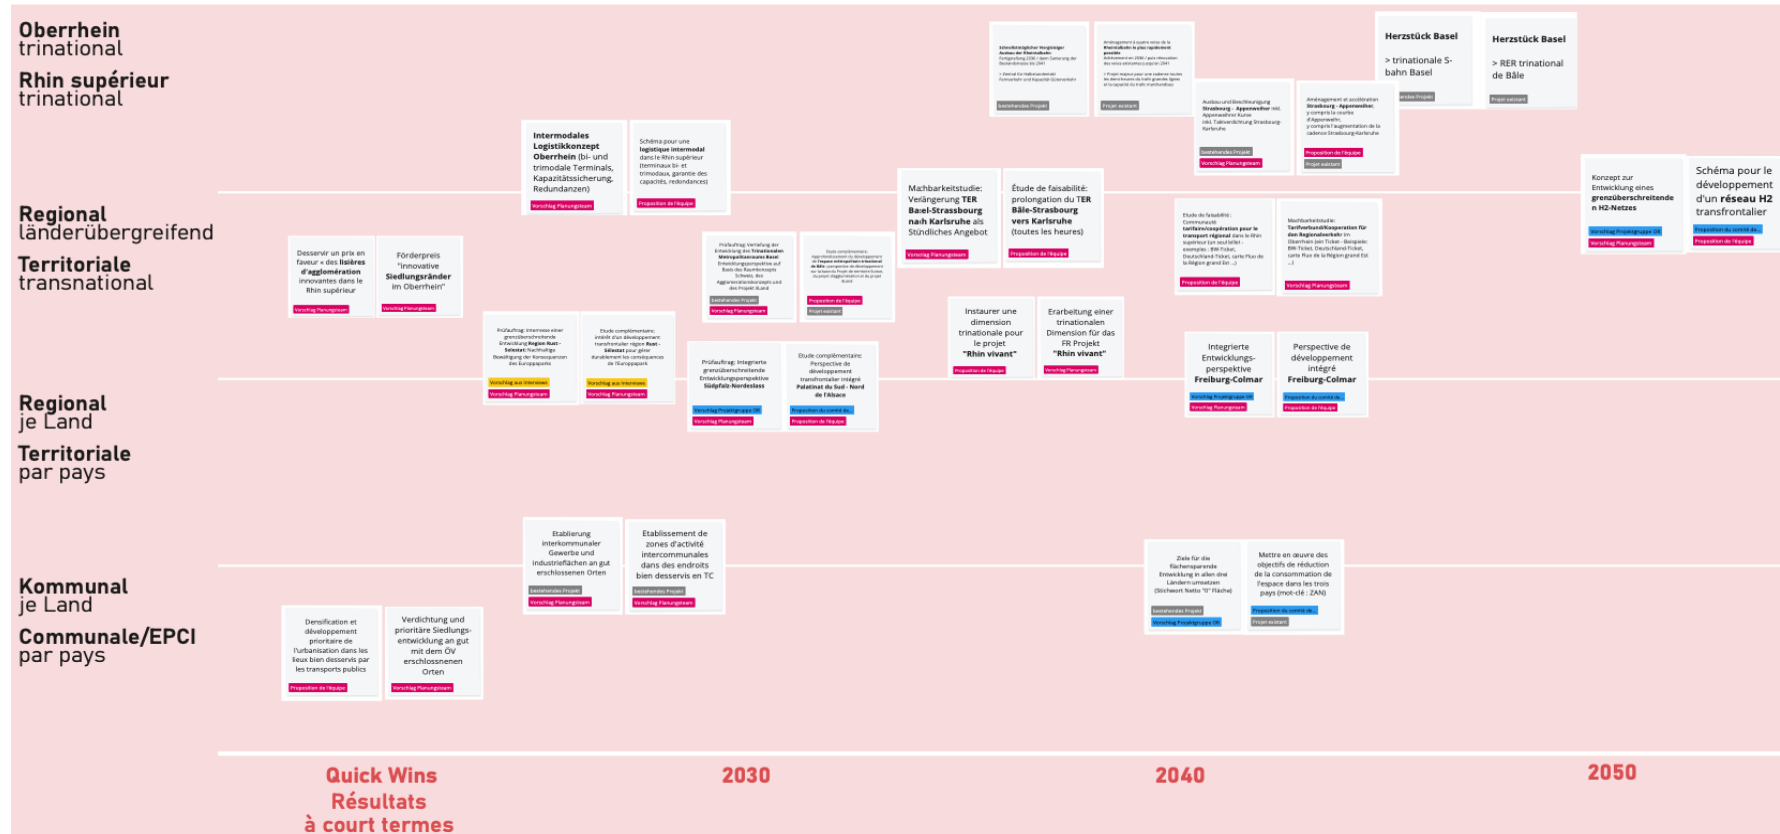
Oberrhein
trinational

Rhin supérieur
trinational

Regional
länderübergreifend

Territoriale
transnational

Regional
je Land

Territoriale
par pays

Kommunal
je Land

Communale/EPCI
par pays

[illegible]

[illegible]

Herzstück Basel
> trinationale S-bahn Basel

Herzstück Basel
> RER trinational de Bâle

Intermodales Logistikkonzept Oberrhein (bi- und trimodale Terminals, Kapazitätssicherung, Redundanzen)
Vorschlag Planungsteam

Schéma pour une logistique intermodal dans le Rhin supérieur (terminaux bi- et trimodaux, garantie des capacités, redondances)
Proposition de l'équipe

Machbarkeitsstudie: Verlängerung TER Basel-Strassbourg nach Karlsruhe als Stündliches Angebot
Vorschlag Planungsteam

Étude de faisabilité: prolongation du TER Bâle-Strasbourg vers Karlsruhe (toutes les heures)
Proposition de l'équipe

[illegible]

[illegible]

Konzept zur Entwicklung eines grenzüberschreitenden H2-Netzes
Vorschlag Planungsteam

Schéma pour le développement d'un réseau H2 transfrontalier
Proposition de l'équipe

Desservir un prix en faveur « des lisières d'agglomération innovantes dans le Rhin supérieur
Vorschlag Planungsteam

Förderpreis "innovative Siedlungsränder im Oberrhein"
Vorschlag Planungsteam

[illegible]

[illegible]

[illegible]

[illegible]

Instaurer une dimension trinationale pour le projet "Rhin vivant"
Proposition de l'équipe

Erarbeitung einer trinationalen Dimension für das FR Projekt "Rhin vivant"
Vorschlag Planungsteam

Integrierte Entwicklungsperspektive Freiburg-Colmar
Vorschlag Planungsteam

Perspective de développement intégré Freiburg-Colmar
Proposition de l'équipe

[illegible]

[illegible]

Etablierung interkommunaler Gewerbe und Industrieflächen an gut erschlossenen Orten
Vorschlag Planungsteam

Etablissement de zones d'activité intercommunales dans des endroits bien desservis en TC
Vorschlag Planungsteam

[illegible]

Mettre en œuvre des objectifs de réduction de la consommation de l'espace dans les trois pays (mot-clé : ZAN)
Projet existant

Densification et développement prioritaire de l'urbanisation dans les lieux bien desservis par les transports publics
Proposition de l'équipe

Verdichtung und prioritäre Siedlungsentwicklung an gut mit dem ÖV erschlossenen Orten
Vorschlag Planungsteam

Quick Wins
Résultats
à court termes

2030

2040

2050